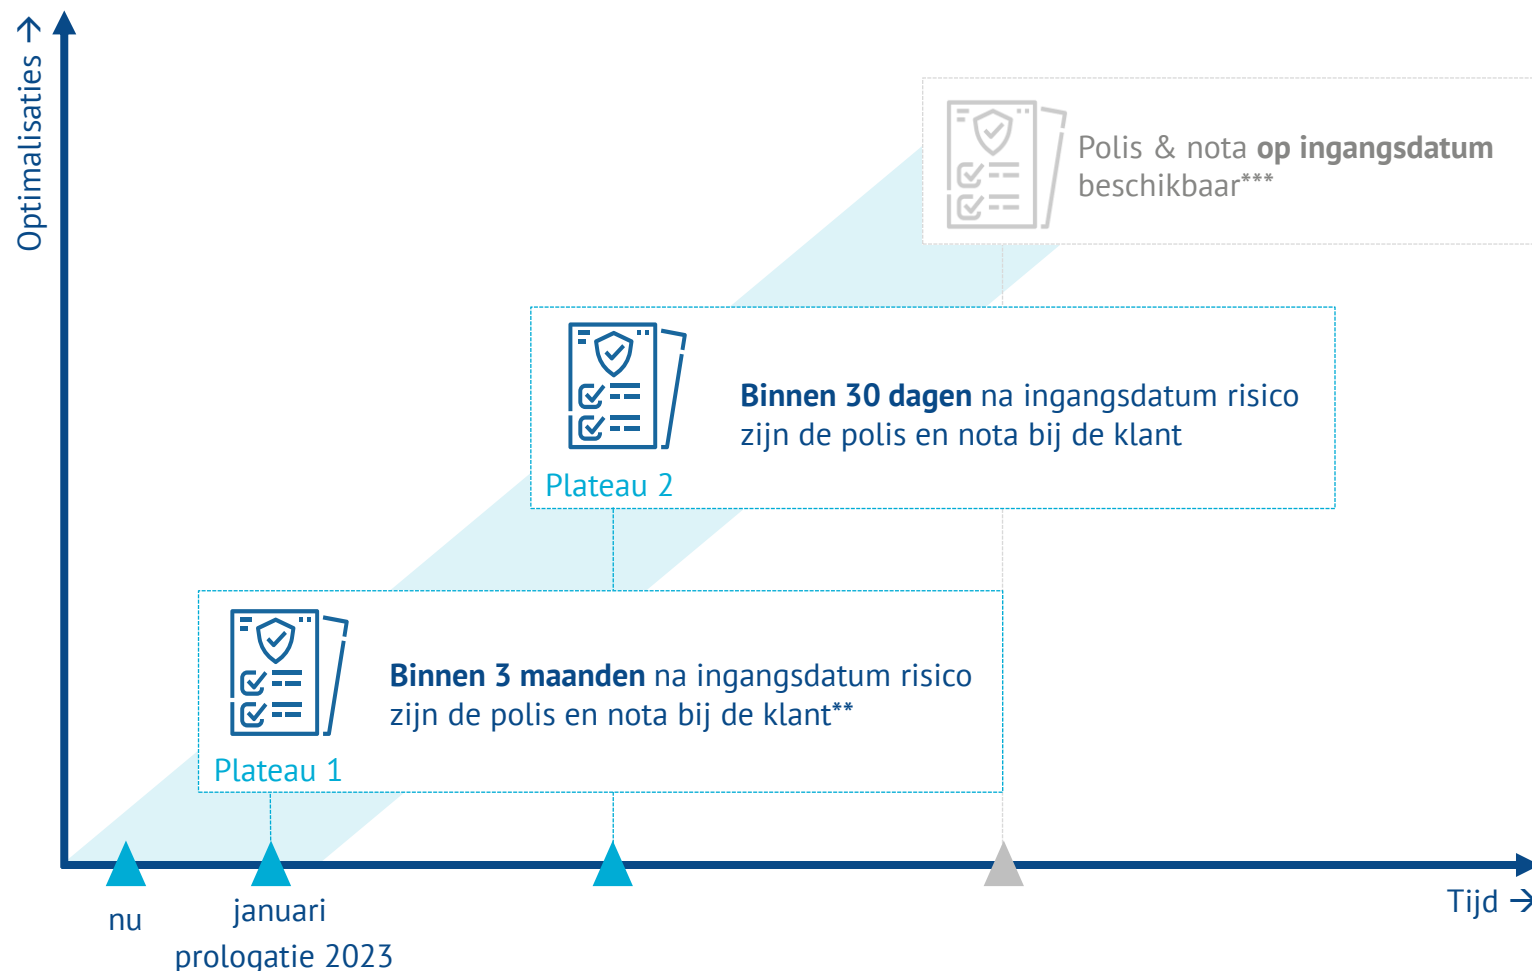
Optimalisaties →

Polis & nota **op ingangsdatum** beschikbaar***

**Binnen 30 dagen** na ingangsdatum risico zijn de polis en nota bij de klant

Plateau 2

**Binnen 3 maanden** na ingangsdatum risico zijn de polis en nota bij de klant**

Plateau 1

nu

januari prologatie 2023

Tijd →